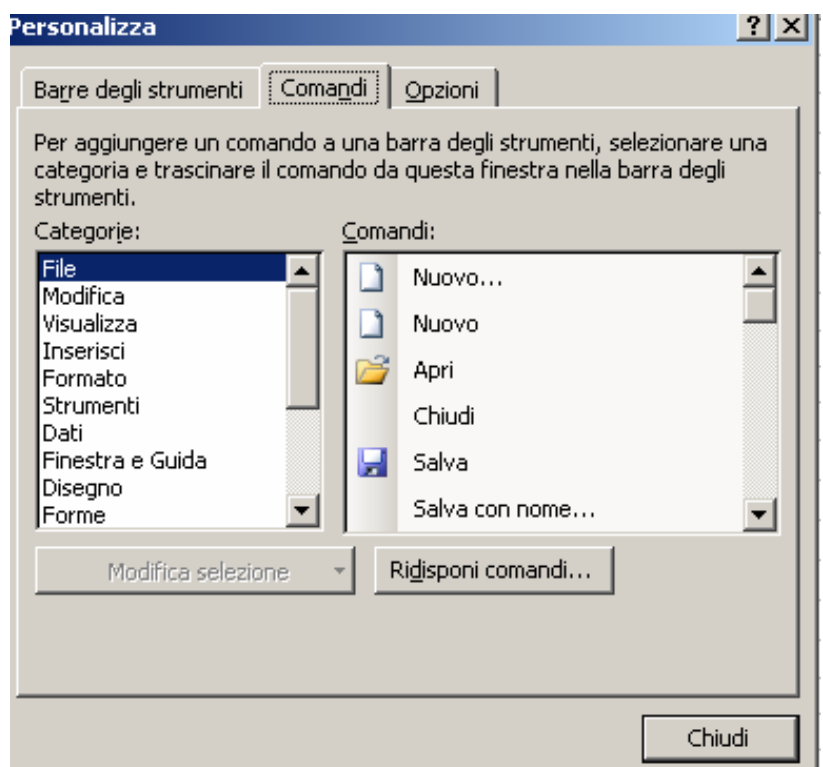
Personalizza

?

X

Barre degli strumenti

Comandi

Opzioni

Per aggiungere un comando a una barra degli strumenti, selezionare una categoria e trascinare il comando da questa finestra nella barra degli strumenti.

Categorie:

File
Modifica
Visualizza
Inserisci
Formato
Strumenti
Dati
Finestra e Guida
Disegno
Forme

Comandi:

Nuovo...
Nuovo
Apri
Chiudi
Salva
Salva con nome...

Modifica selezione

Ridisponi comandi...

Chiudi